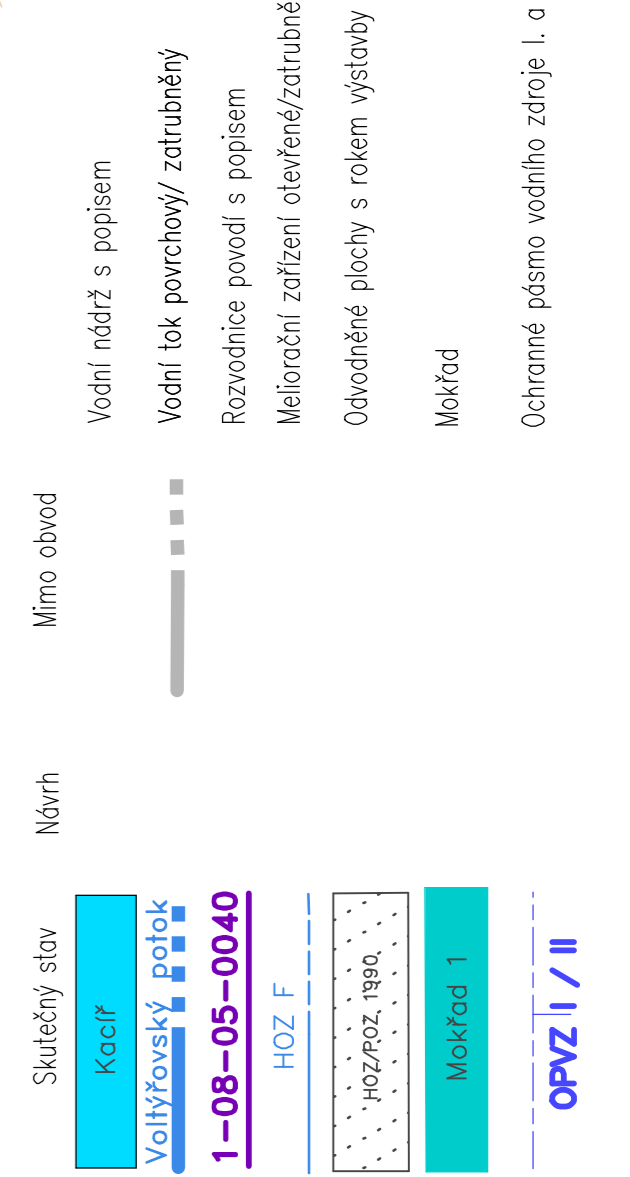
Skutečný stav

Návrh

Mimo obvod

Kacíř

Vodní nádrž s popisem

Voltýřovský potok

Vodní tok povrchový/ zatrubněný

1–08–05–0040

Rozvodnice povodí s popisem

HOZ F

Meliorační zařízení otevřené/zatrubně

HOZ/POZ 1990

Odvodněné plochy s rokem výstavby

Mokřad 1

Mokřad

OPVZ I / II

Ochranné pásmo vodního zdroje I. a